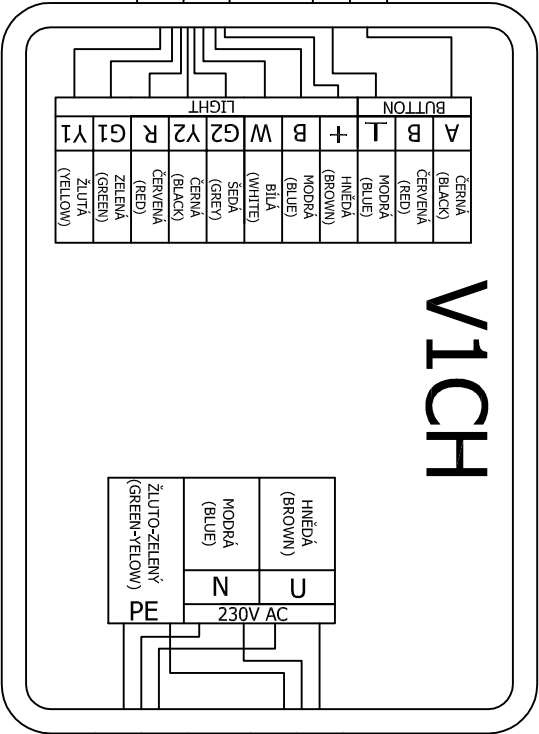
BUTTON

A
ČERNÁ (BLACK)

B
ČERVENÁ (RED)

⊥
MODRÁ (BLUE)

LIGHT

+
HNĚDÁ (BROWN)

B
MODRÁ (BLUE)

W
BÍLÁ (WHITE)

G2
ŠEDÁ (GREY)

Y2
ČERNÁ (BLACK)

R
ČERVENÁ (RED)

G1
ZELENÁ (GREEN)

Y1
ŽLUTÁ (YELLOW)

V1CH

U
HNĚDÁ (BROWN)

N
MODRÁ (BLUE)

230V AC

PE
ŽLUTO-ZELENÝ (GREEN-YELOW)